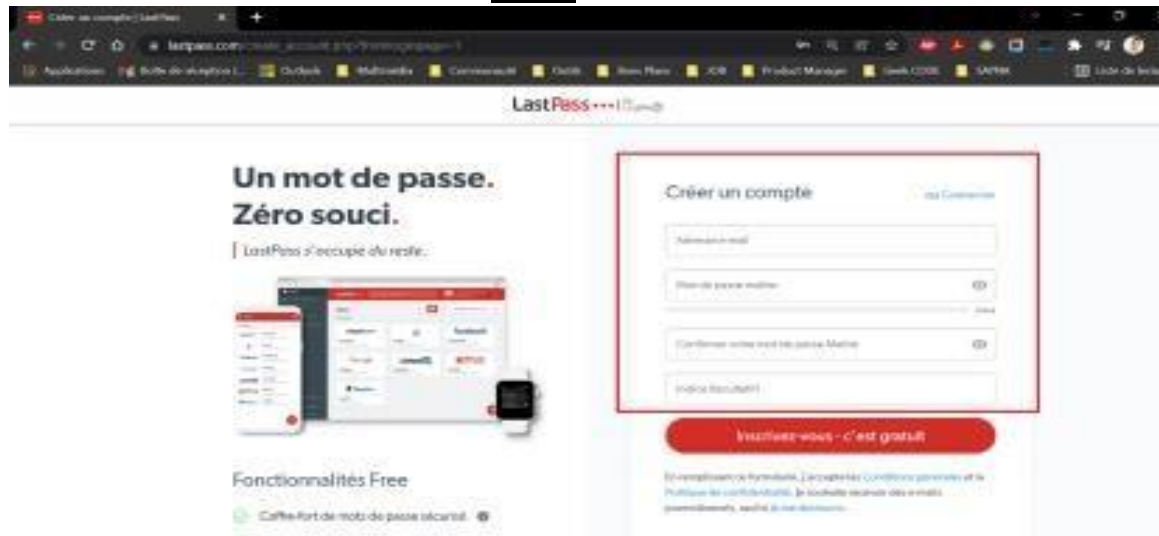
Créer un compte | LastPass

lastpass.com/create_account.php

Applications Boîte de réception Outlook Multimédia Communauté Outils Perso Pluro IOR Product Manager Geek CODE SAFRAN Liste de lecture

LastPass

Un mot de passe. Zéro souci.

LastPass s'occupe du reste.

Fonctionnalités Free

Coffre-fort de mots de passe sécurisé

Créer un compte

Se Connecter

Adresse e-mail

Mot de passe maître

Confirmer votre mot de passe Maître

Indice (facultatif)

Inscrivez-vous - c'est gratuit

En remplissant ce formulaire, j'accepte les Conditions générales et la Politique de confidentialité. Je souhaite recevoir des e-mails promotionnels, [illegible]